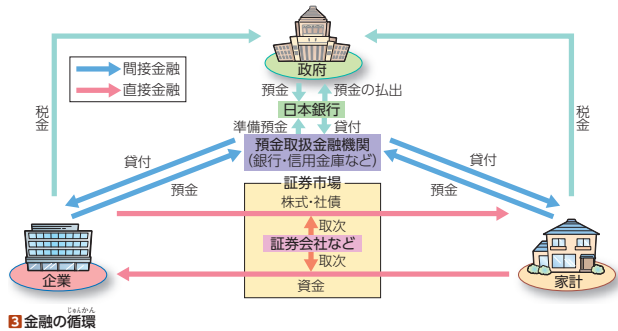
間接金融
直接金融

政府

税金

税金

預金
預金の払出
日本銀行
準備預金
貸付
預金取扱金融機関
(銀行・信用金庫など)

貸付
預金

貸付
預金

証券市場
株式・社債
取次
証券会社など
取次
資金

企業

家計

3 金融の循環
じゅんかん